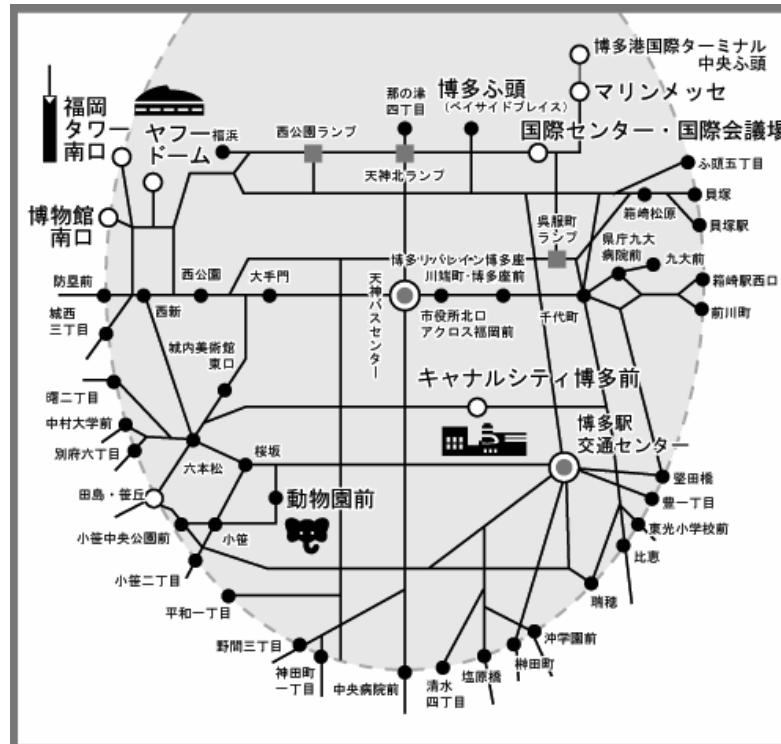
博多港国際ターミナル
中央ふ頭
マリンメッセ
博多ふ頭
(ベイサイドプレイス)
那の津
四丁目
福岡
タワー
南口
ヤフー
ドーム
稲浜
西公園ランプ
天神北ランプ
国際センター・国際会議場
ふ頭五丁目
貝塚
箱崎松原
貝塚駅
博物館
南口
呉服町
ランプ
県庁九大
病院前
九大前
箱崎駅西口
前川町
博多リバレイン博多座
川端町・博多座前
防塁前
西公園
大手門
天神
バスセンター
市役所北口
アクロス福岡前
千代町
城西
三丁目
西新
城内美術館
東口
キャナルシティ博多前
曙二丁目
中村大学前
別府六丁目
博多駅
交通センター
桜坂
六本松
堅田橋
豊一丁目
田島・笹丘
動物園前
東光小学校前
小笹中央公園前
小笹
比恵
小笹二丁目
瑞穂
平和一丁目
野間三丁目
沖学園前
神田町
一丁目
中央病院前
清水
四丁目
塩原橋
榊田町